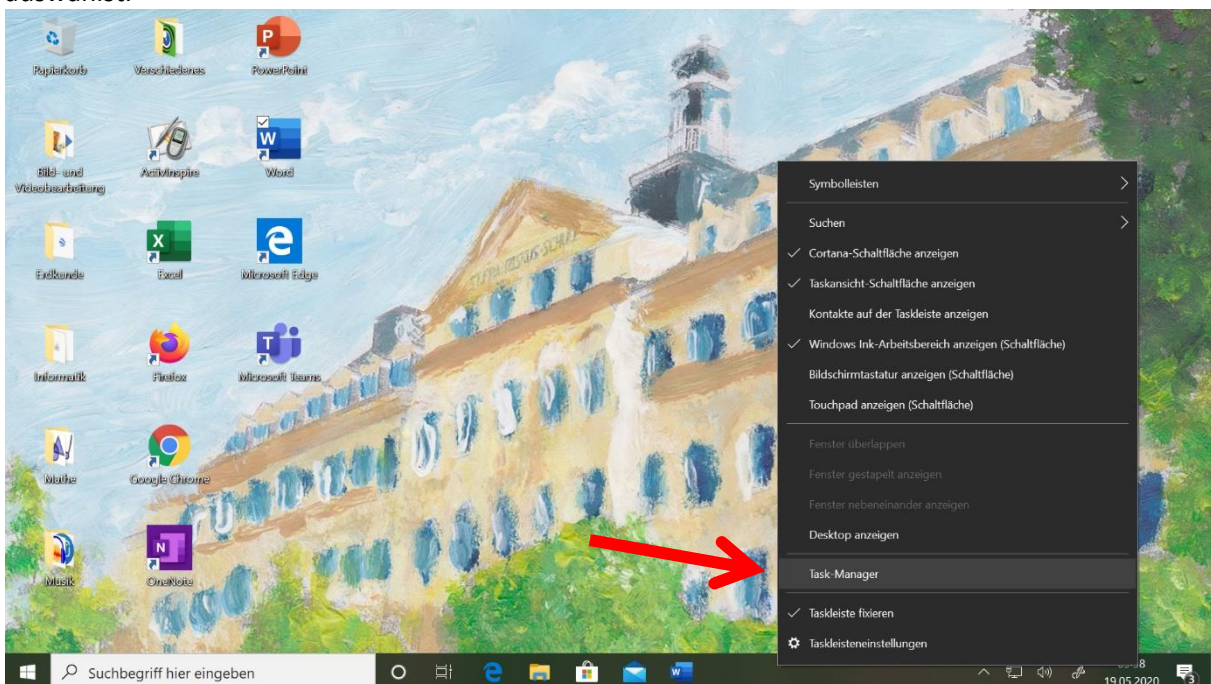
ausgewählt.

Papierkorb
Verschiedenes
PowerPoint
Bild- und Videobearbeitung
ActivInspire
Word
Erdkunde
Excel
Microsoft Edge
Informatik
Firefox
Microsoft Teams
Mathe
Google Chrome
Musik
OneNote

Symbolleisten
Suchen
✓ Cortana-Schaltfläche anzeigen
✓ Taskansicht-Schaltfläche anzeigen
Kontakte auf der Taskleiste anzeigen
✓ Windows Ink-Arbeitsbereich anzeigen (Schaltfläche)
Bildschirmtastatur anzeigen (Schaltfläche)
Touchpad anzeigen (Schaltfläche)
Fenster überlappen
Fenster gestapelt anzeigen
Fenster nebeneinander anzeigen
Desktop anzeigen
Task-Manager
✓ Taskleiste fixieren
Taskleisteneinstellungen

Suchbegriff hier eingeben
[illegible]8
19.05.2020
3